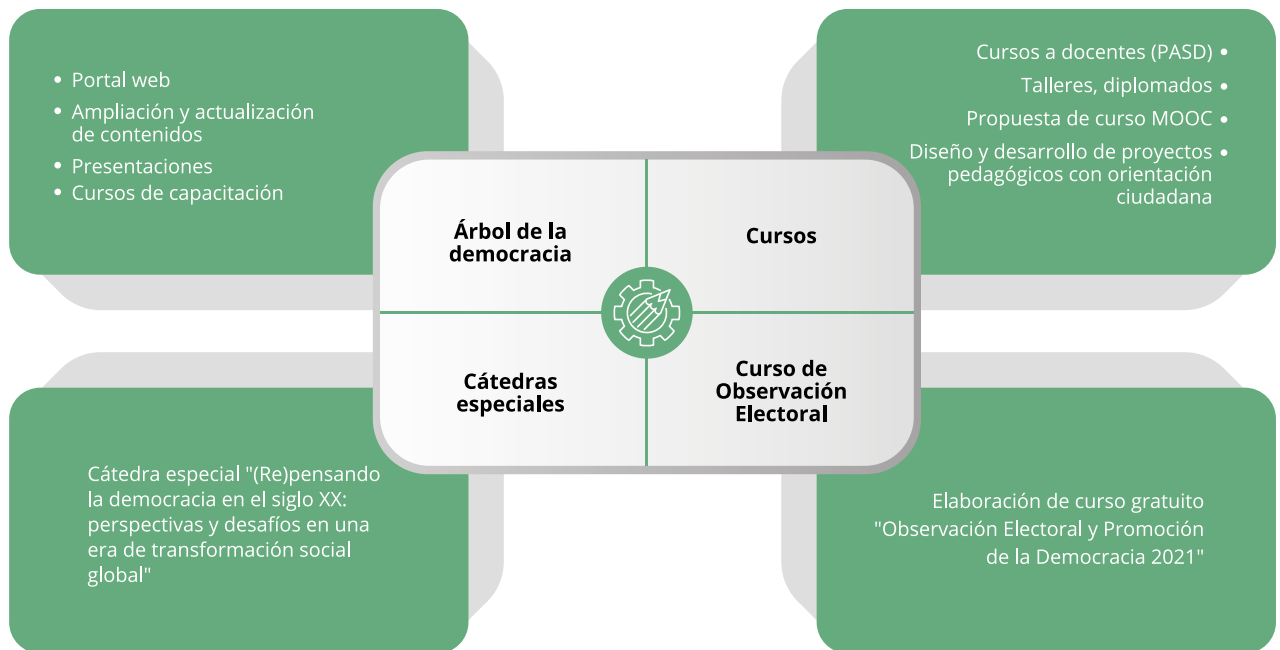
- Portal web
- Ampliación y actualización de contenidos
- Presentaciones
- Cursos de capacitación

Cursos a docentes (PASD) •
Talleres, diplomados •
Propuesta de curso MOOC •
Diseño y desarrollo de proyectos pedagógicos con orientación ciudadana •

Árbol de la democracia

Cursos

Cátedras especiales

Curso de Observación Electoral

Cátedra especial "(Re)pensando la democracia en el siglo XX: perspectivas y desafíos en una era de transformación social global"

Elaboración de curso gratuito "Observación Electoral y Promoción de la Democracia 2021"